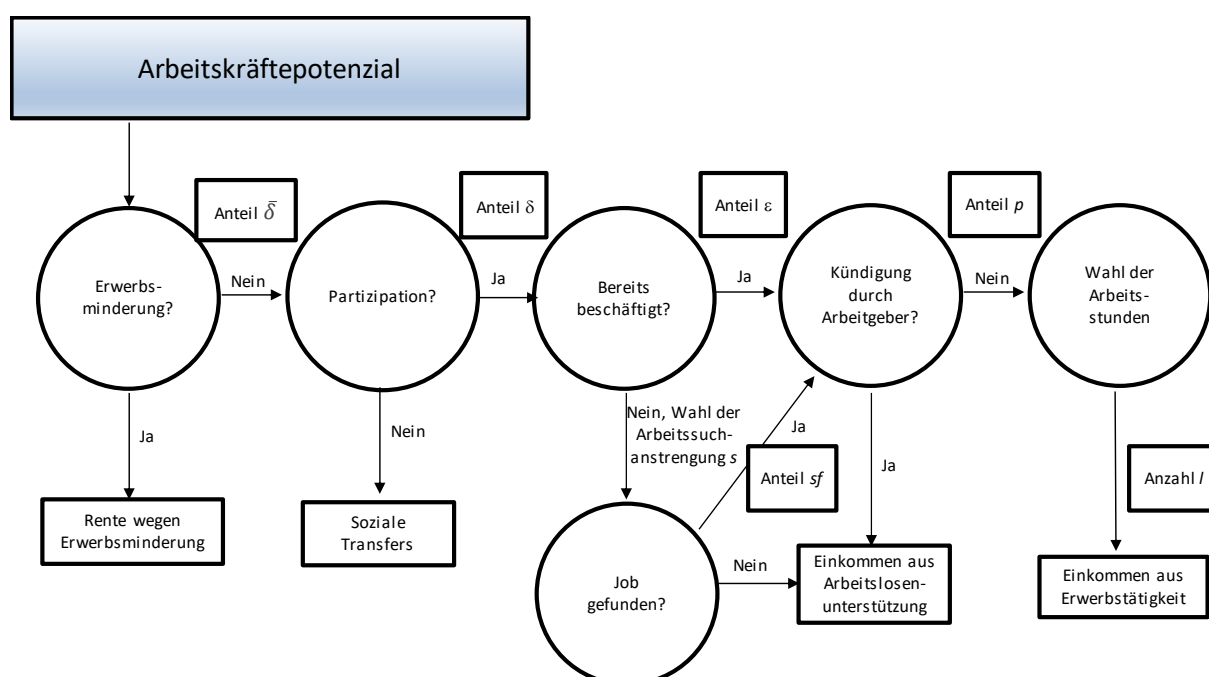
Arbeitskräftepotenzial

Anteil $\bar{\delta}$

Anteil $\delta$

Anteil $\varepsilon$

Anteil $p$

Erwerbsminderung?

Nein

Partizipation?

Ja

Bereits beschäftigt?

Ja

Kündigung durch Arbeitgeber?

Nein

Wahl der Arbeitsstunden

Ja

Nein

Nein, Wahl der Arbeitssuchanstrengung $s$

Ja

Ja

Anteil $sf$

Anzahl $l$

Rente wegen Erwerbsminderung

Soziale Transfers

Job gefunden?

Nein

Einkommen aus Arbeitslosenunterstützung

Einkommen aus Erwerbstätigkeit